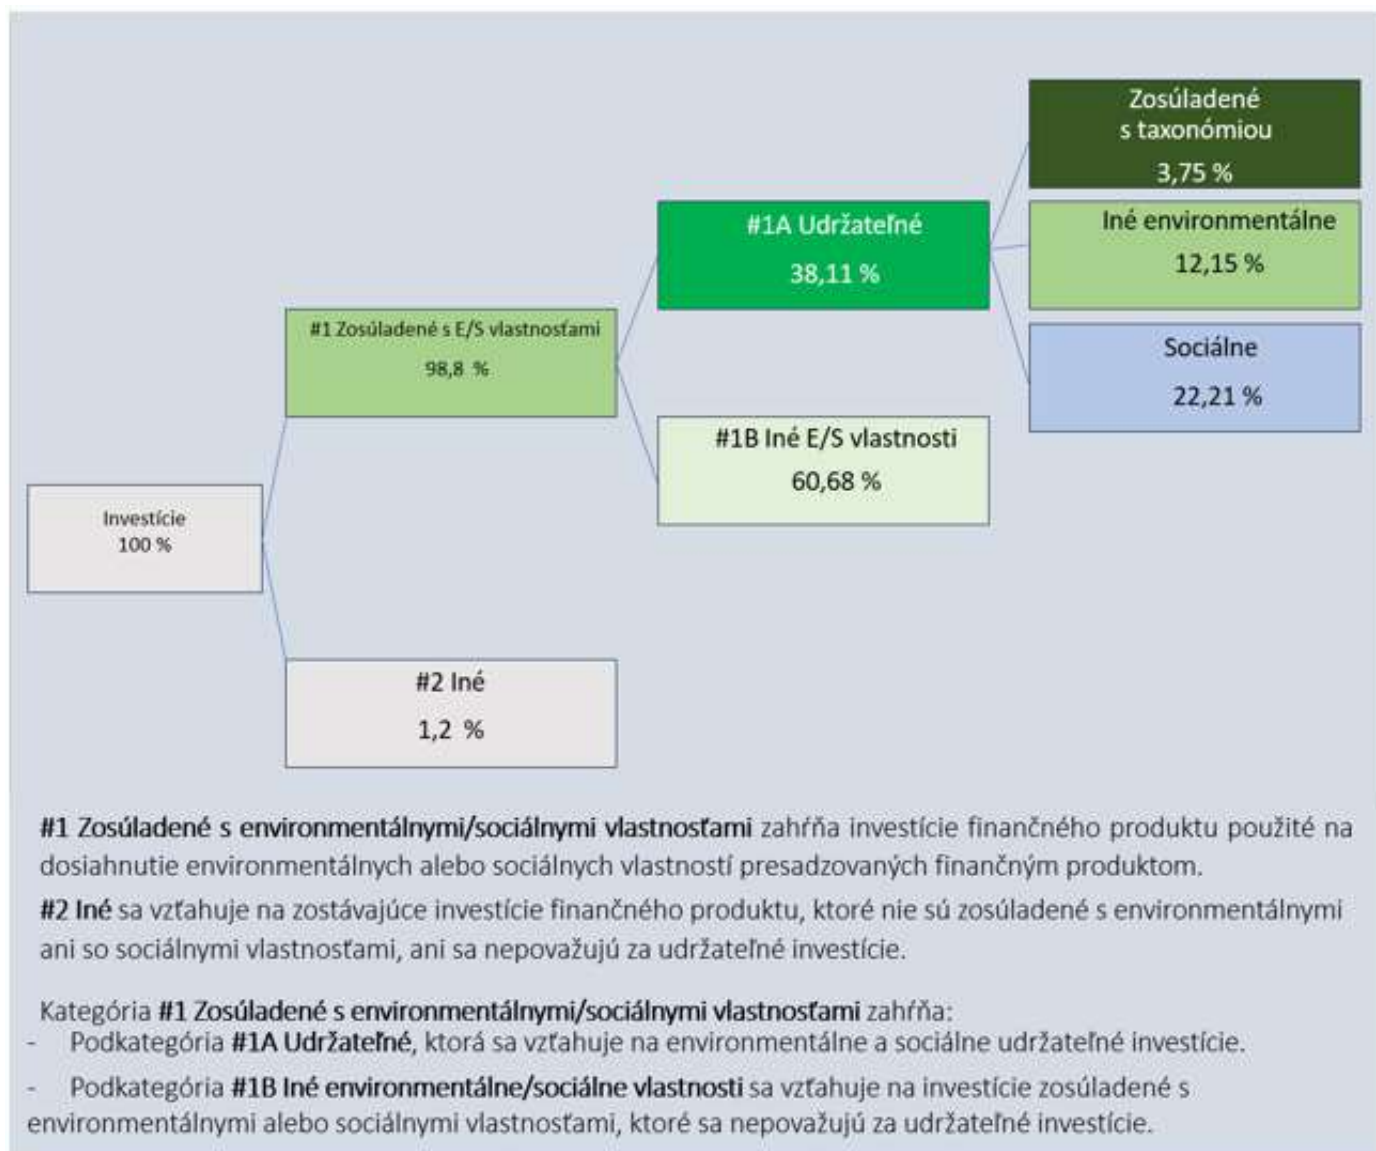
Zosúladené s taxonómiou
3,75 %

#1A Udržateľné
38,11 %

Iné environmentálne
12,15 %

#1 Zosúladené s E/S vlastnosťami
98,8 %

Sociálne
22,21 %

#1B Iné E/S vlastnosti
60,68 %

Investície
100 %

#2 Iné
1,2 %

**#1 Zosúladené s environmentálnymi/sociálnymi vlastnosťami** zahŕňa investície finančného produktu použité na dosiahnutie environmentálnych alebo sociálnych vlastností presadzovaných finančným produktom.

**#2 Iné** sa vzťahuje na zostávajúce investície finančného produktu, ktoré nie sú zosúladené s environmentálnymi ani so sociálnymi vlastnosťami, ani sa nepovažujú za udržateľné investície.

Kategória **#1 Zosúladené s environmentálnymi/sociálnymi vlastnosťami** zahŕňa:
- Podkategória **#1A Udržateľné**, ktorá sa vzťahuje na environmentálne a sociálne udržateľné investície.
- Podkategória **#1B Iné environmentálne/sociálne vlastnosti** sa vzťahuje na investície zosúladené s environmentálnymi alebo sociálnymi vlastnosťami, ktoré sa nepovažujú za udržateľné investície.